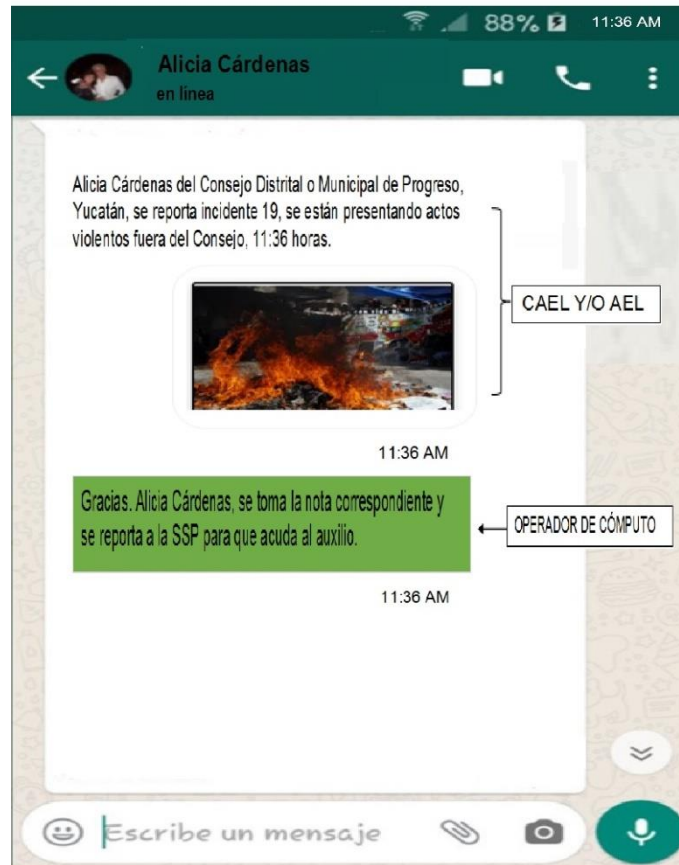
88% 11:36 AM

Alicia Cárdenas
en línea

Alicia Cárdenas del Consejo Distrital o Municipal de Progreso, Yucatán, se reporta incidente 19, se están presentando actos violentos fuera del Consejo, 11:36 horas.

CAEL Y/O AEL

11:36 AM

Gracias. Alicia Cárdenas, se toma la nota correspondiente y se reporta a la SSP para que acuda al auxilio.

OPERADOR DE CÓMPUTO

11:36 AM

Escribe un mensaje